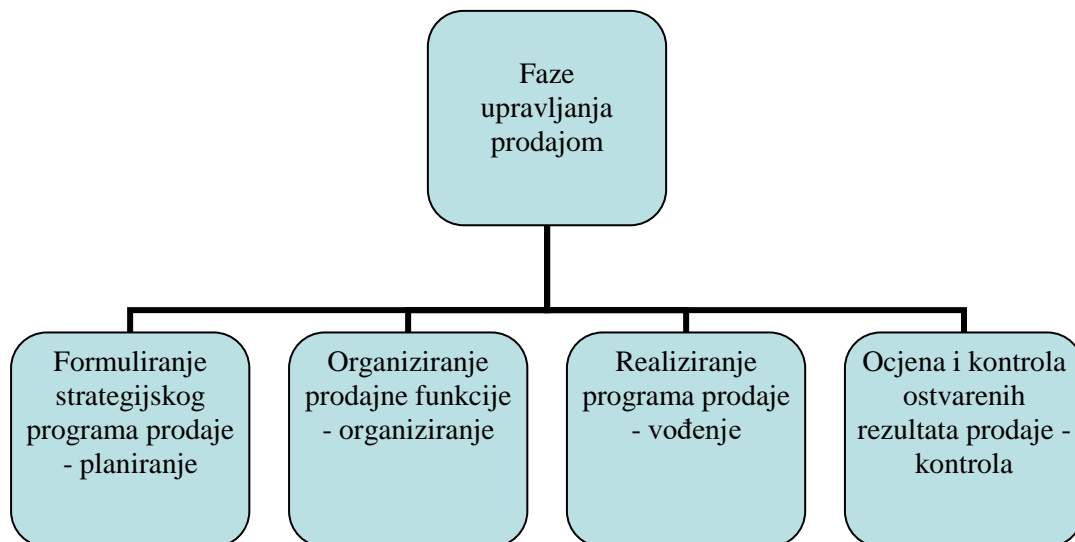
Faze upravljanja prodajom

Formuliranje strategijskog programa prodaje - planiranje

Organiziranje prodajne funkcije - organiziranje

Realiziranje programa prodaje - vođenje

Ocjena i kontrola ostvarenih rezultata prodaje - kontrola